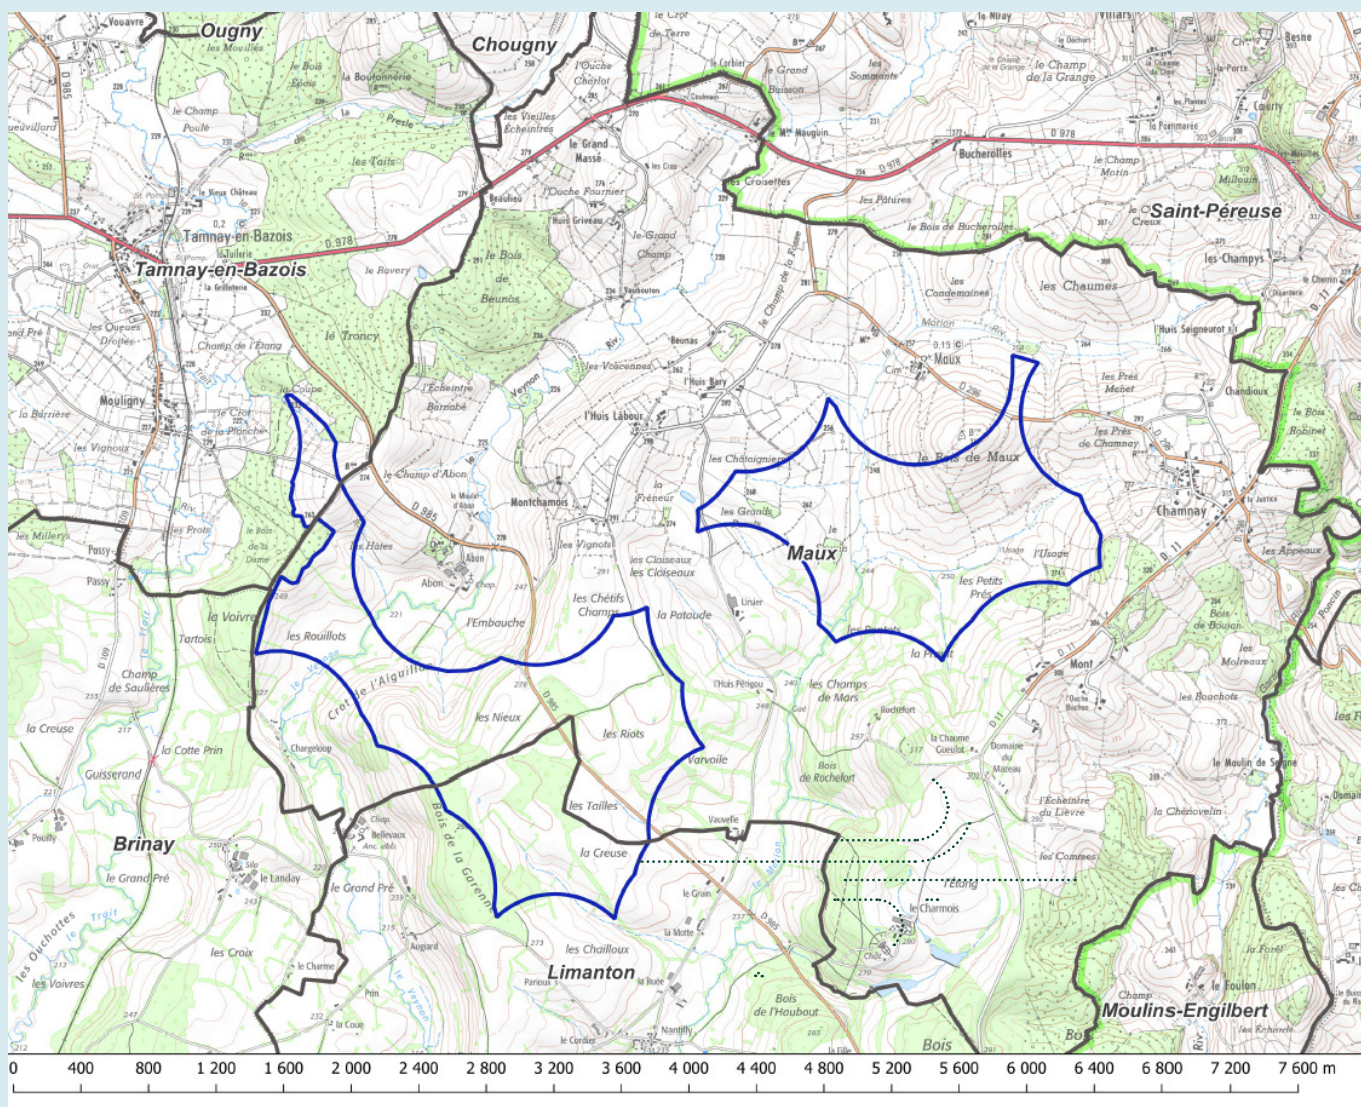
Ougny
Chougny
Tamnay-en-Bazois
Saint-Péreuse
Maux
Brinay
Limanton
Moulins-Engilbert
le Bois Epais
la Boutonnerie
le Champ Poulé
les Taits
Presle
les Vieilles Echeintres
le Grand Masse
l'Ouche Charlot
le Grand Buisson
le Champ de la Grange
Bucherolles
les Croisettes
les Pâtures
le Bois de Bucherolles
les Chaumes
les Condemaines
le Bois de Beunas
le Bavery
le Troncy
Champ de l'Etang
les Queues Droites
Mouligny
la Barrière
les Vignoux
le Crot de la Planche
la Coupe
l'Echeintre Barnabé
le Champ d'Abon
les Hâtes
Abon
Montchamois
les Vignots
l'Huis Laboureur
l'Huis Bary
les Chataigniers
les Grands
Fréneur
le Bois de Maux
les Prés Merlet
Chamnay
l'Usage
les Petits Prés
les Pradats
la Perrière
les Cloiseaux
les Chétifs Champs
la Pataude
l'Embauche
les Rouillots
la Voivre
Tartois
Champ de Saulières
la Creuse
la Cotte Prin
Guisserand
Crot de l'Aiguillon
les Nieux
les Riots
Varvoile
les Tailles
la Creuse
Vauvelle
les Champs de Mars
Bois de Rochefort
Rochefort
la Chaume Gueulot
Domaine du Mateau
l'Echeintre du Lièvre
la Chenovelle
le Moulin de Seigne
les Comices
Etang
le Charmois
Bois de la Garenne
le Grand Pré
le Landay
le Grand Pré
Augard
les Croix
le Charme
les Chailloux
Bois de l'Haubout
Bois
les Ouchottes
les Voivres
Le Vernon
Usage
Mont
les Bouchots
Bois de Bougon
les Appeaux
les Champys
l'Huis Seigneurot
Chandioux
le Bois Robinet
les Prés de Chamnay
D 978
D 985
D 296
D 11
D 109
0 400 800 1 200 1 600 2 000 2 400 2 800 3 200 3 600 4 000 4 400 4 800 5 200 5 600 6 000 6 400 6 800 7 200 7 600 m